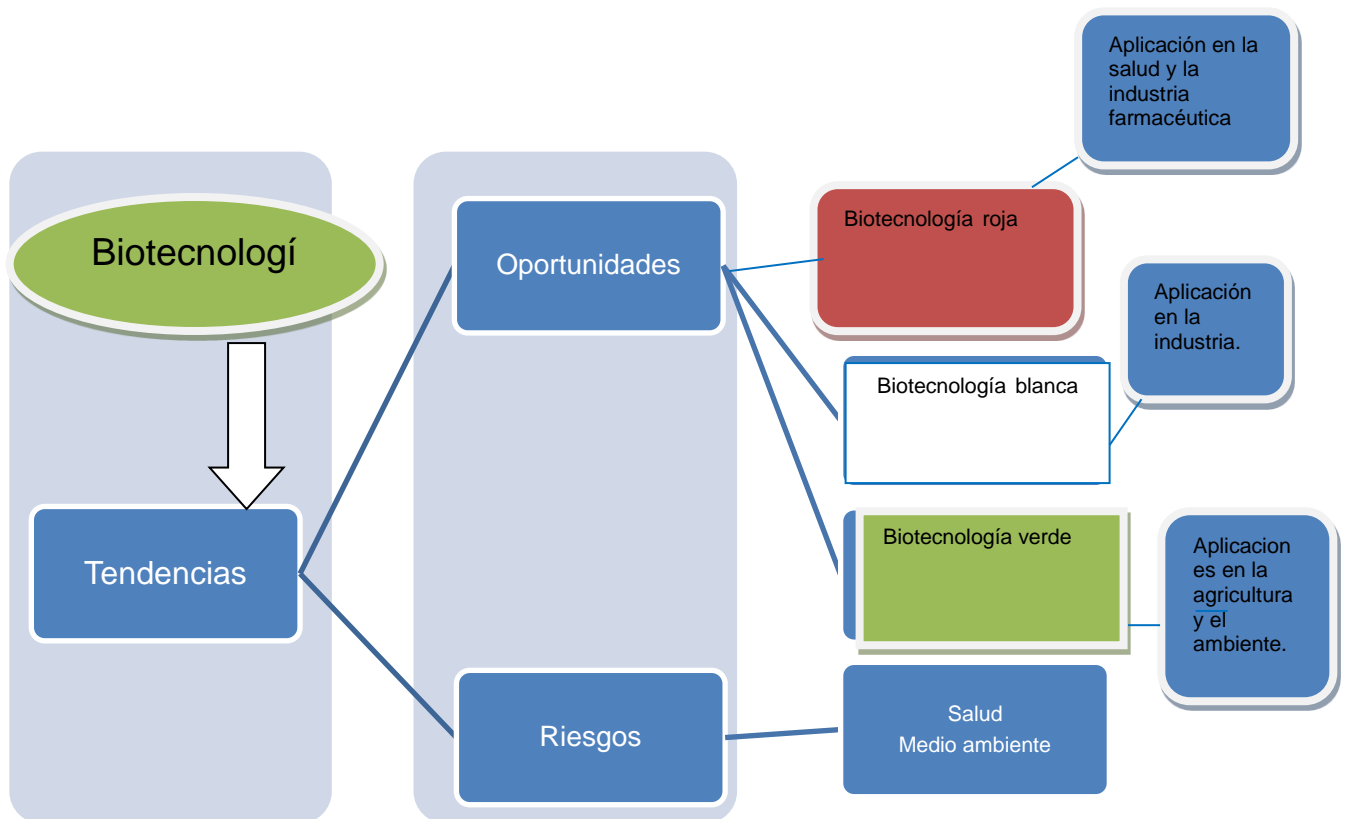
Biotecnologí

Tendencias

Oportunidades

Riesgos

Biotecnología roja

Aplicación en la salud y la industria farmacéutica

Biotecnología blanca

Aplicación en la industria.

Biotecnología verde

Aplicaciones en la agricultura y el ambiente.

Salud
Medio ambiente